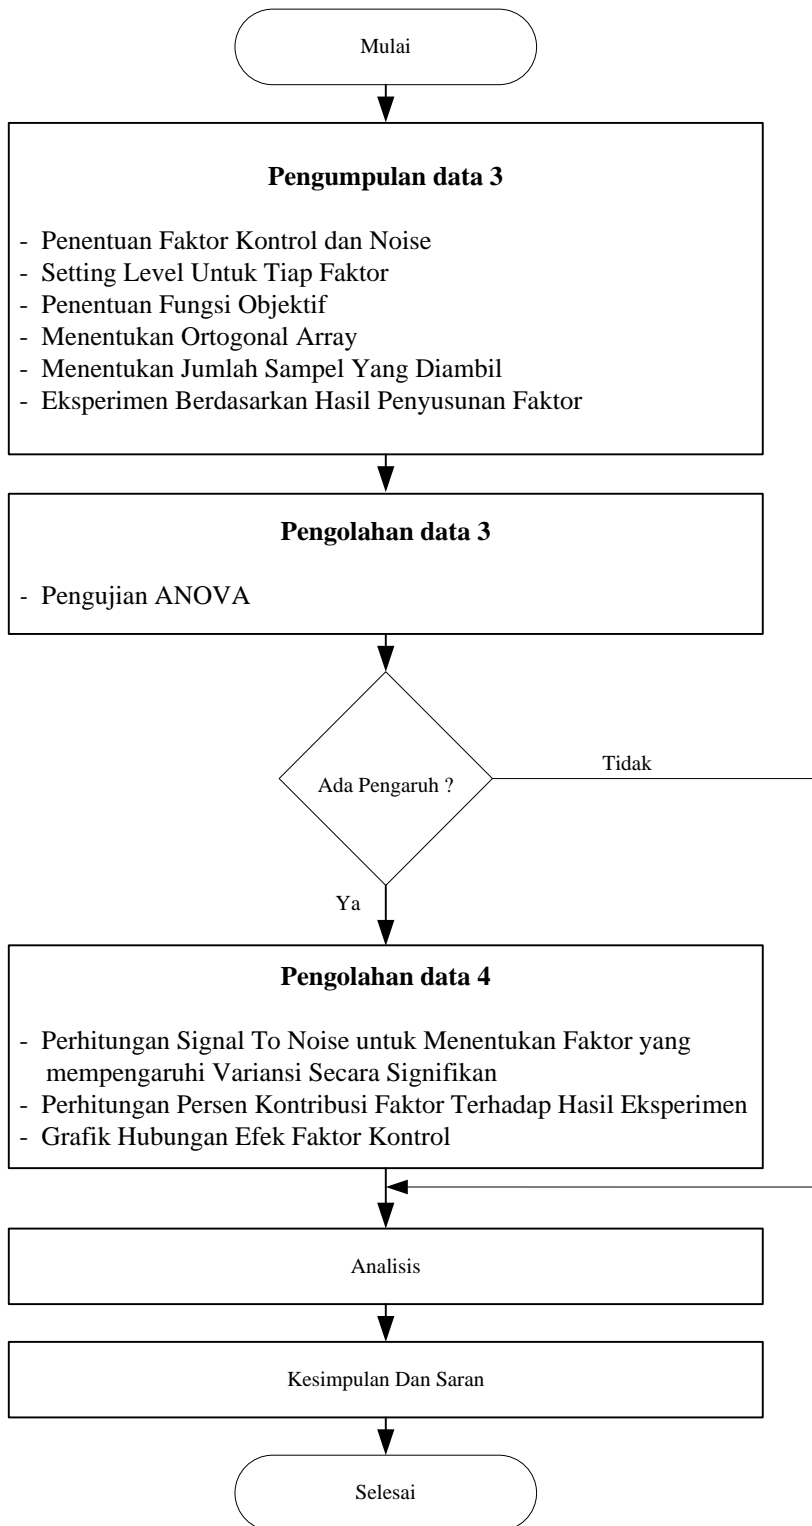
Mulai

**Pengumpulan data 3**

- Penentuan Faktor Kontrol dan Noise
- Setting Level Untuk Tiap Faktor
- Penentuan Fungsi Objektif
- Menentukan Ortogonal Array
- Menentukan Jumlah Sampel Yang Diambil
- Eksperimen Berdasarkan Hasil Penyusunan Faktor

**Pengolahan data 3**

- Pengujian ANOVA

Ada Pengaruh ?

Tidak

Ya

**Pengolahan data 4**

- Perhitungan Signal To Noise untuk Menentukan Faktor yang mempengaruhi Variansi Secara Signifikan
- Perhitungan Persen Kontribusi Faktor Terhadap Hasil Eksperimen
- Grafik Hubungan Efek Faktor Kontrol

Analisis

Kesimpulan Dan Saran

Selesai